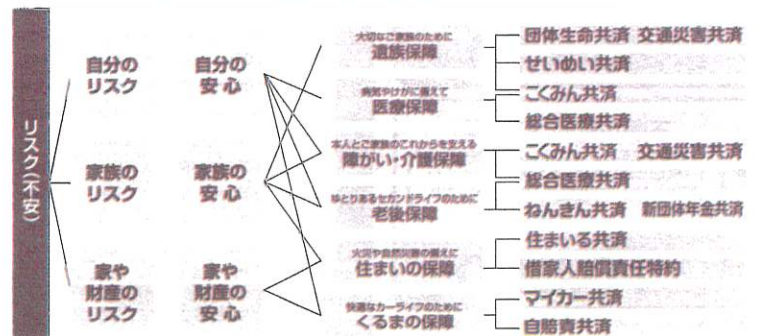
リスク(不安)

自分の
リスク

家族の
リスク

家や
財産の
リスク

自分の
安心

家族の
安心

家や
財産の
安心

大切なご家族のために
遺族保障

団体生命共済　交通災害共済
せいめい共済

病気やけがに備えて
医療保障

こくみん共済
総合医療共済

本人とご家族のこれからを支える
障がい・介護保障

こくみん共済　交通災害共済
総合医療共済

ゆとりあるセカンドライフのために
老後保障

ねんきん共済　新団体年金共済

火災や自然災害の備えに
住まいの保障

住まいる共済
借家人賠償責任特約

快適なカーライフのために
くるまの保障

マイカー共済
自賠責共済